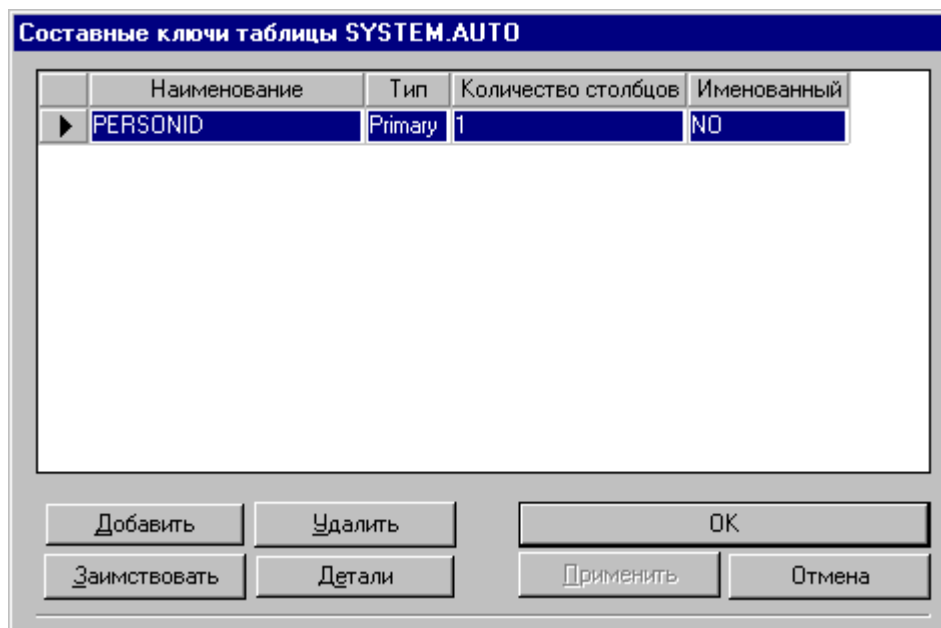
Составные ключи таблицы SYSTEM.AUTO

| | Наименование | Тип | Количество столбцов | Именованный |
|---|---|---|---|---|
| ▶ | PERSONID | Primary | 1 | NO |

Добавить
Удалить
OK
Заимствовать
Детали
Применить
Отмена